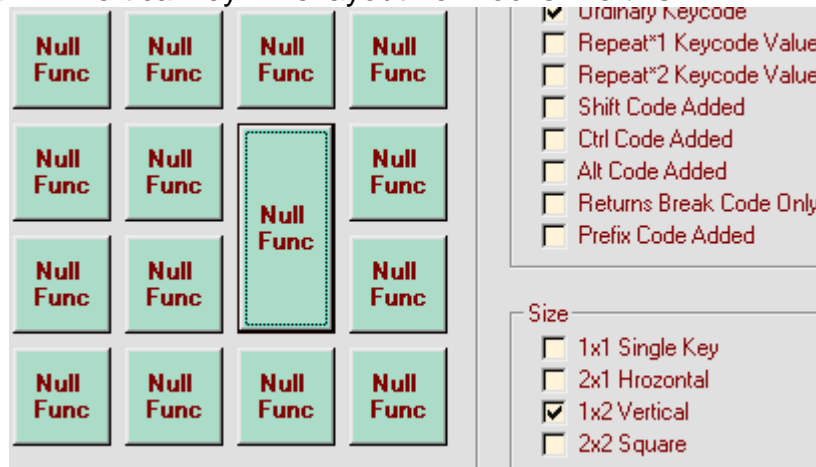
Null Func

Null Func

Null Func

Null Func

Null Func

Null Func

Null Func

Null Func

Null Func

Null Func

Null Func

Null Func

Null Func

Null Func

Null Func

Ordinary Keycode
Repeat*1 Keycode Value
Repeat*2 Keycode Value
Shift Code Added
Ctrl Code Added
Alt Code Added
Returns Break Code Only
Prefix Code Added

Size
1x1 Single Key
2x1 Hrozontal
1x2 Vertical
2x2 Square